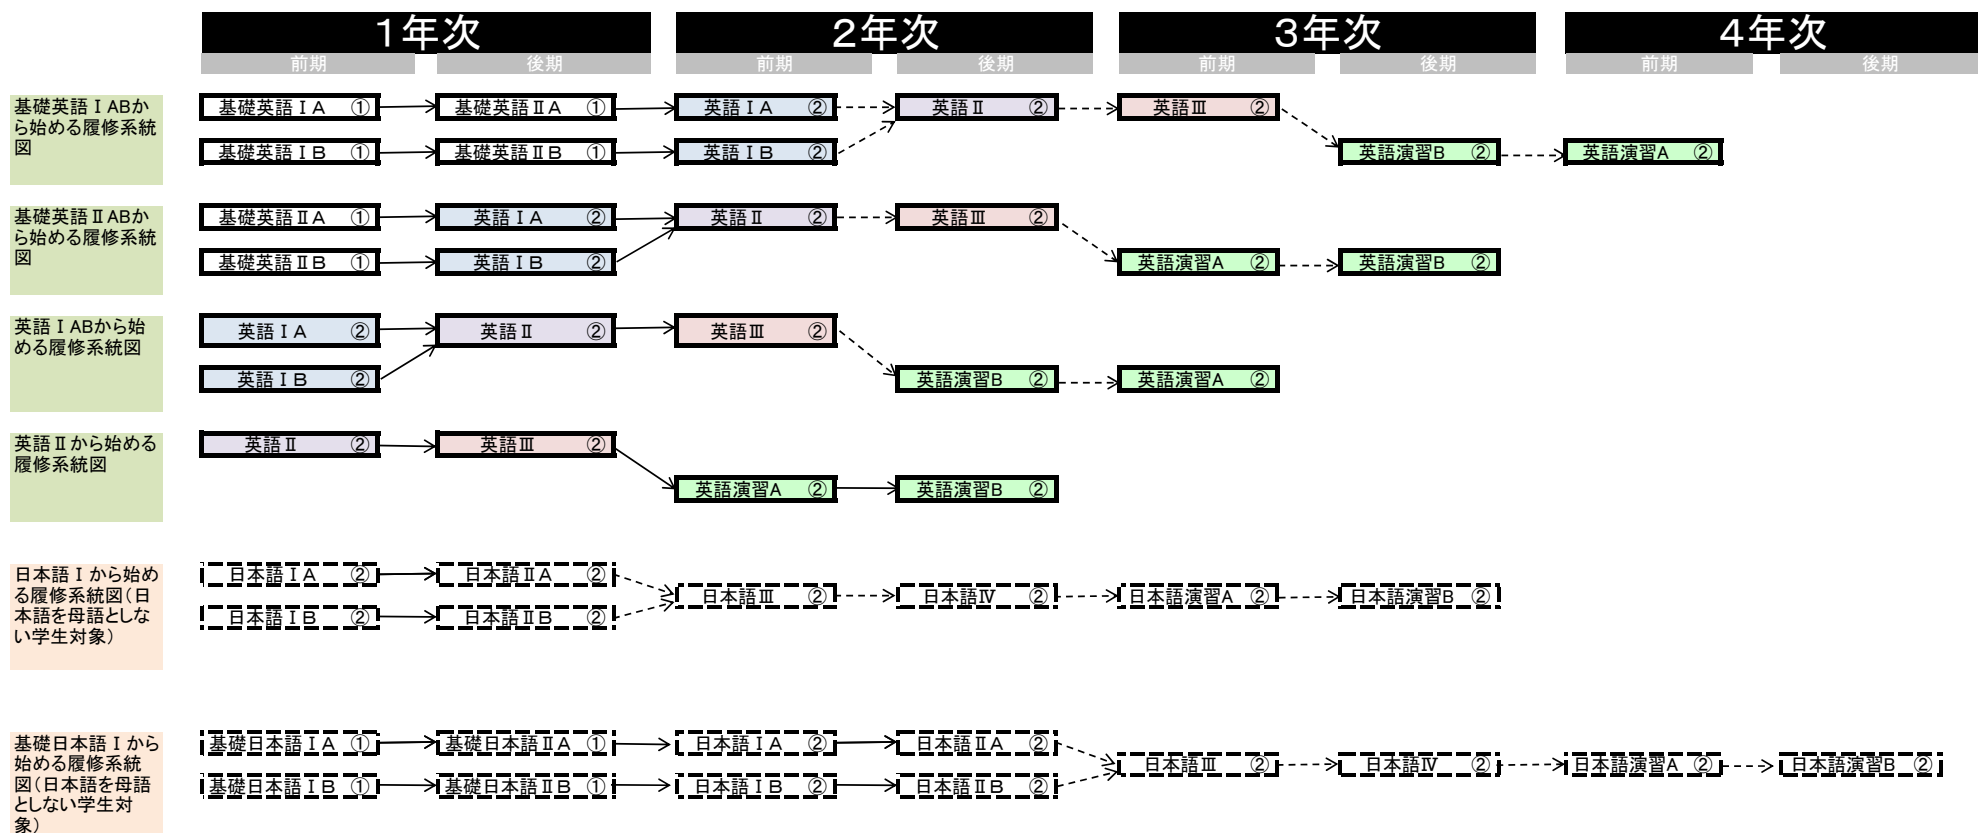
| | 1年次 前期 | 1年次 後期 | 2年次 前期 | 2年次 後期 | 3年次 前期 | 3年次 後期 | 4年次 前期 | 4年次 後期 |
|---|---|---|---|---|---|---|---|---|
| 基礎英語ⅠABから始める履修系統図 | 基礎英語ⅠA ① | 基礎英語ⅡA ① | 英語ⅠA ② | 英語Ⅱ ② | 英語Ⅲ ② | | | |
| | 基礎英語ⅠB ① | 基礎英語ⅡB ① | 英語ⅠB ② | | | 英語演習B ② | 英語演習A ② | |
| 基礎英語ⅡABから始める履修系統図 | 基礎英語ⅡA ① | 英語ⅠA ② | 英語Ⅱ ② | 英語Ⅲ ② | | | | |
| | 基礎英語ⅡB ① | 英語ⅠB ② | | | 英語演習A ② | 英語演習B ② | | |
| 英語ⅠABから始める履修系統図 | 英語ⅠA ② | 英語Ⅱ ② | 英語Ⅲ ② | | | | | |
| | 英語ⅠB ② | | | 英語演習B ② | 英語演習A ② | | | |
| 英語Ⅱから始める履修系統図 | 英語Ⅱ ② | 英語Ⅲ ② | | | | | | |
| | | | 英語演習A ② | 英語演習B ② | | | | |
| 日本語Ⅰから始める履修系統図(日本語を母語としない学生対象) | 日本語ⅠA ② | 日本語ⅡA ② | 日本語Ⅲ ② | 日本語Ⅳ ② | 日本語演習A ② | 日本語演習B ② | | |
| | 日本語ⅠB ② | 日本語ⅡB ② | | | | | | |
| 基礎日本語Ⅰから始める履修系統図(日本語を母語としない学生対象) | 基礎日本語ⅠA ① | 基礎日本語ⅡA ① | 日本語ⅠA ② | 日本語ⅡA ② | 日本語Ⅲ ② | 日本語Ⅳ ② | 日本語演習A ② | 日本語演習B ② |
| | 基礎日本語ⅠB ① | 基礎日本語ⅡB ① | 日本語ⅠB ② | 日本語ⅡB ② | | | | |